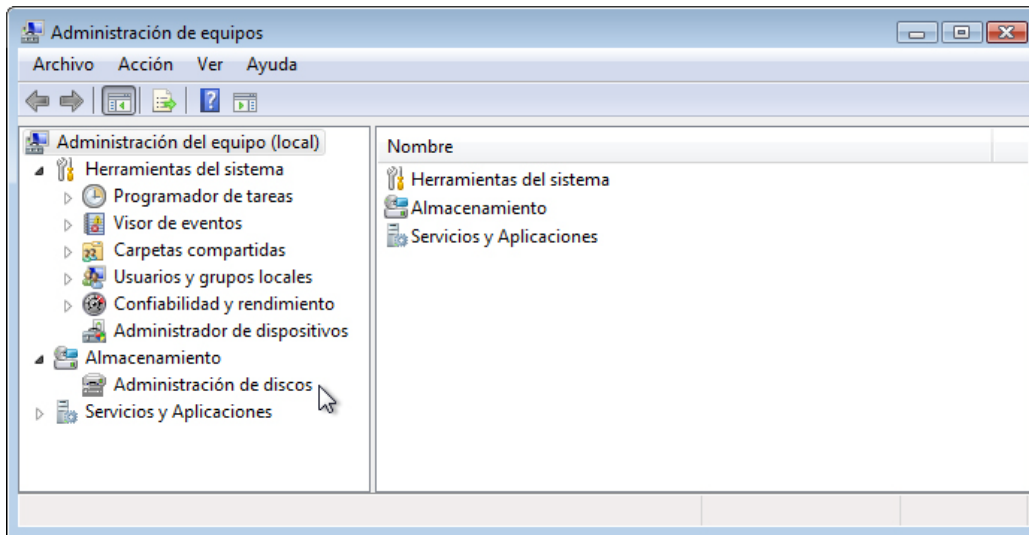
Administración de equipos

Archivo Acción Ver Ayuda

Administración del equipo (local)
Herramientas del sistema
Programador de tareas
Visor de eventos
Carpetas compartidas
Usuarios y grupos locales
Confiabilidad y rendimiento
Administrador de dispositivos
Almacenamiento
Administración de discos
Servicios y Aplicaciones

Nombre
Herramientas del sistema
Almacenamiento
Servicios y Aplicaciones